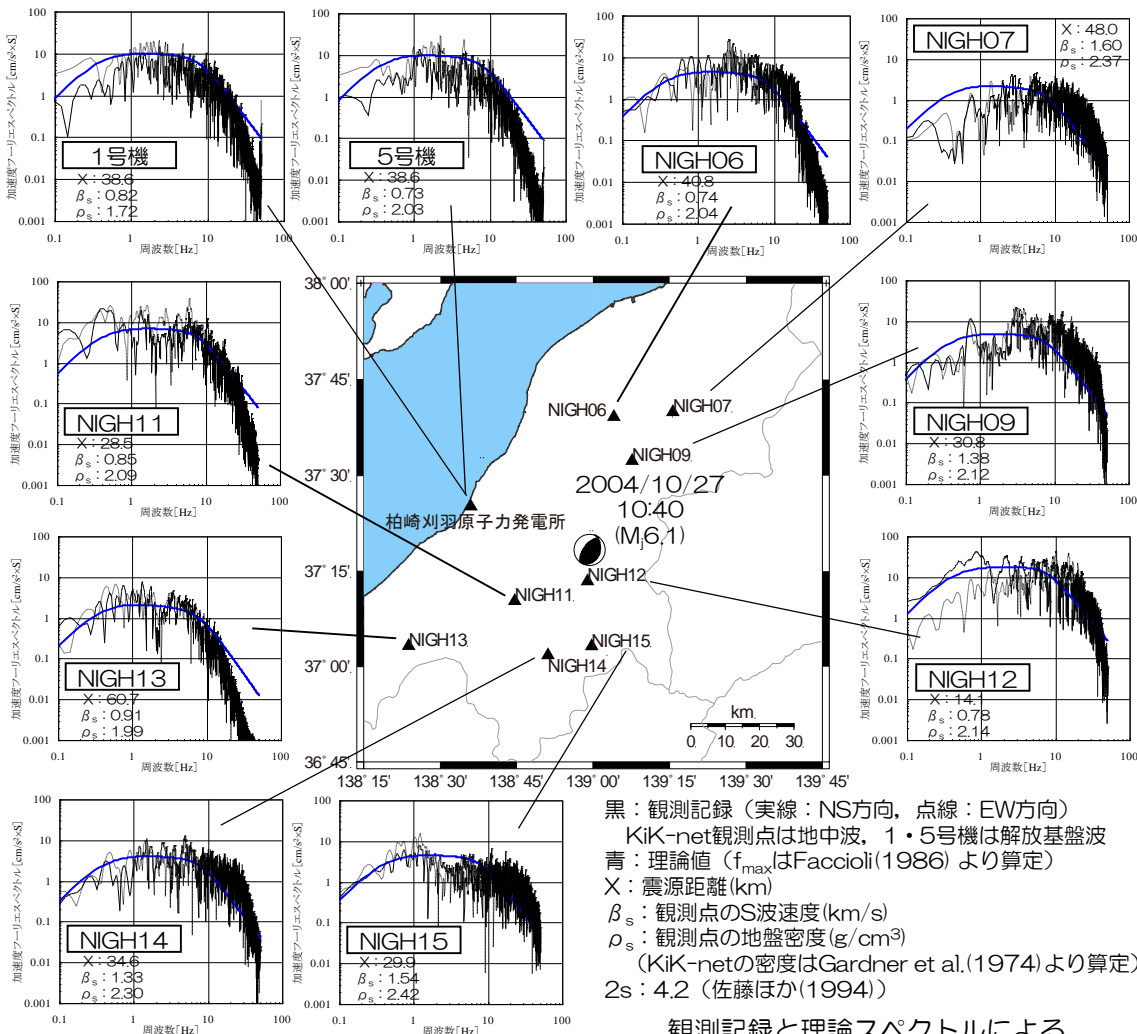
1号機
X：38.6
$\beta_s$：0.82
$\rho_s$：1.72

5号機
X：38.6
$\beta_s$：0.73
$\rho_s$：2.03

NIGH06
X：40.8
$\beta_s$：0.74
$\rho_s$：2.04

NIGH07
X：48.0
$\beta_s$：1.60
$\rho_s$：2.37

NIGH11
X：28.5
$\beta_s$：0.85
$\rho_s$：2.09

NIGH09
X：30.8
$\beta_s$：1.38
$\rho_s$：2.12

NIGH13
X：60.7
$\beta_s$：0.91
$\rho_s$：1.99

NIGH12
X：14.1
$\beta_s$：0.78
$\rho_s$：2.14

NIGH14
X：34.6
$\beta_s$：1.33
$\rho_s$：2.30

NIGH15
X：29.9
$\beta_s$：1.54
$\rho_s$：2.42

加速度フーリエスペクトル[cm/s²×S]
周波数[Hz]
0.001 0.01 0.1 1 10 100
0.1 1 10 100

38° 00'
37° 45'
37° 30'
37° 15'
37° 00'
36° 45'
138° 15' 138° 30' 138° 45' 139° 00' 139° 15' 139° 30' 139° 45'

NIGH06 NIGH07 NIGH09 NIGH11 NIGH12 NIGH13 NIGH14 NIGH15
柏崎刈羽原子力発電所
2004/10/27
10:40
(Mj6.1)
km
0 10 20 30

黒：観測記録（実線：NS方向，点線：EW方向）
KiK-net観測点は地中波，1・5号機は解放基盤波
青：理論値（$f_{max}$はFaccioli(1986) より算定）
X：震源距離(km)
$\beta_s$：観測点のS波速度(km/s)
$\rho_s$：観測点の地盤密度(g/cm$^3$)
(KiK-netの密度はGardner et al.(1974)より算定)
2s：4.2（佐藤ほか(1994)）

観測記録と理論スペクトルによる